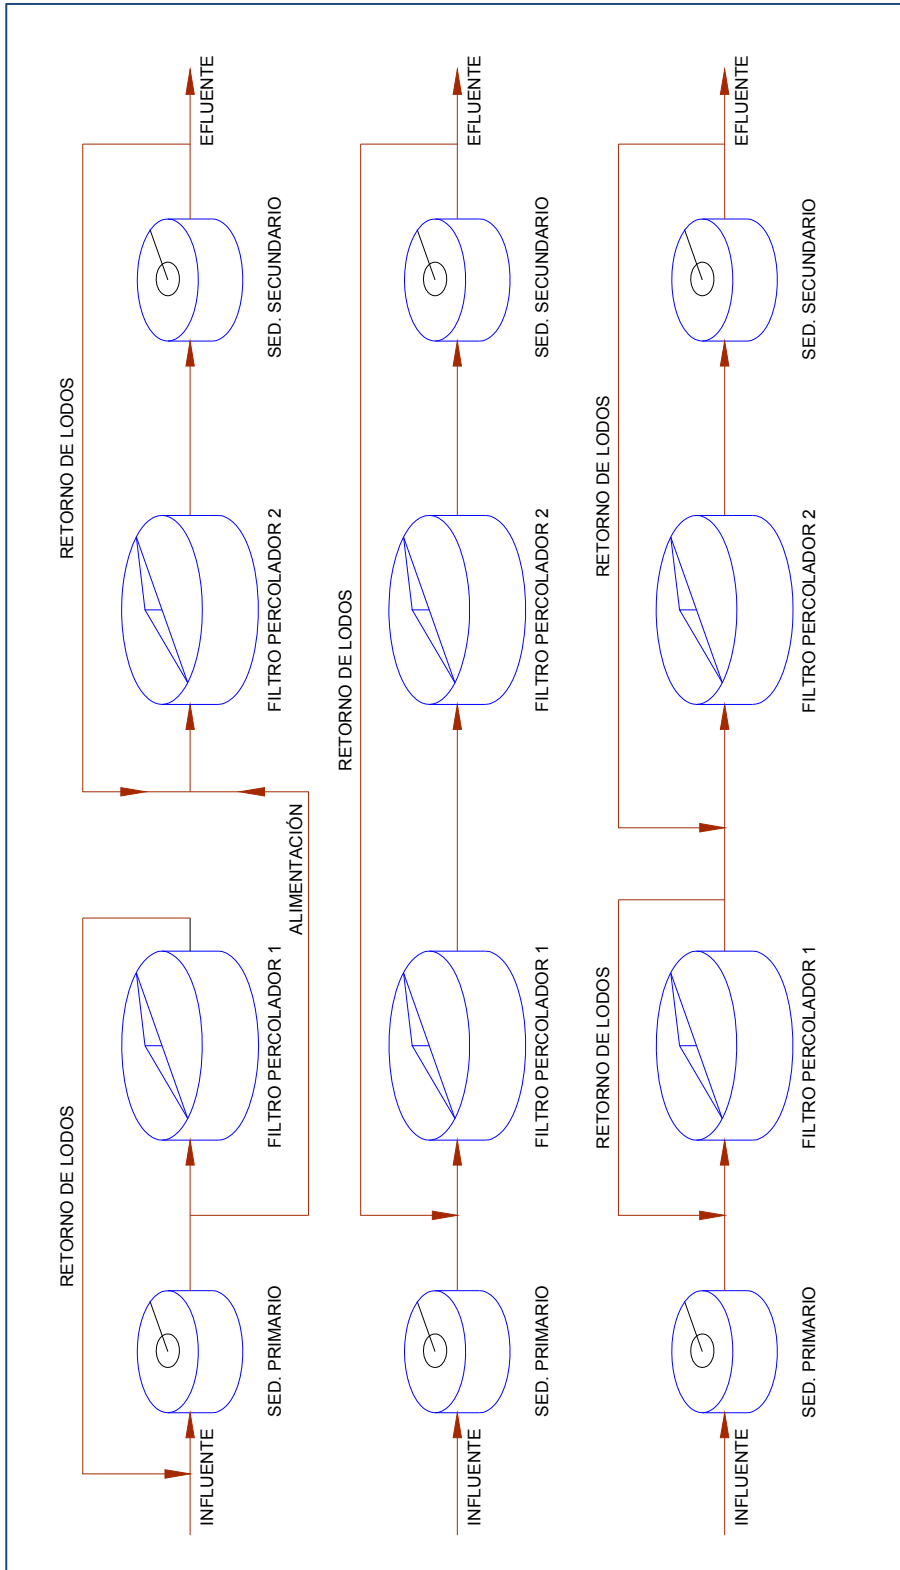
RETORNO DE LODOS

EFLUENTE

SED. SECUNDARIO

FILTRO PERCOLADOR 2

ALIMENTACIÓN

RETORNO DE LODOS

FILTRO PERCOLADOR 1

SED. PRIMARIO

INFLUENTE

RETORNO DE LODOS

EFLUENTE

SED. SECUNDARIO

FILTRO PERCOLADOR 2

FILTRO PERCOLADOR 1

SED. PRIMARIO

INFLUENTE

RETORNO DE LODOS

EFLUENTE

SED. SECUNDARIO

FILTRO PERCOLADOR 2

RETORNO DE LODOS

FILTRO PERCOLADOR 1

SED. PRIMARIO

INFLUENTE